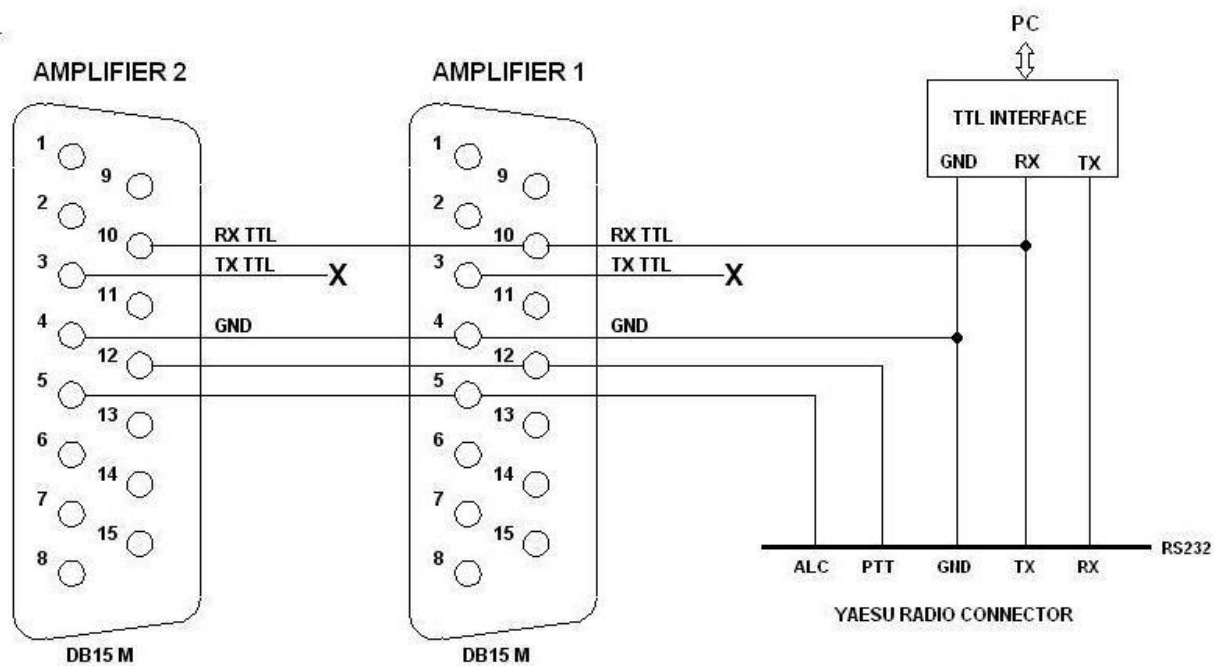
PC

AMPLIFIER 2

1
9
2
10
3
11
4
12
5
13
6
14
7
15
8

DB15 M

RX TTL
TX TTL
X
GND

AMPLIFIER 1

1
9
2
10
3
11
4
12
5
13
6
14
7
15
8

DB15 M

RX TTL
TX TTL
X
GND

TTL INTERFACE
GND RX TX

ALC PTT GND TX RX
RS232

YAESU RADIO CONNECTOR